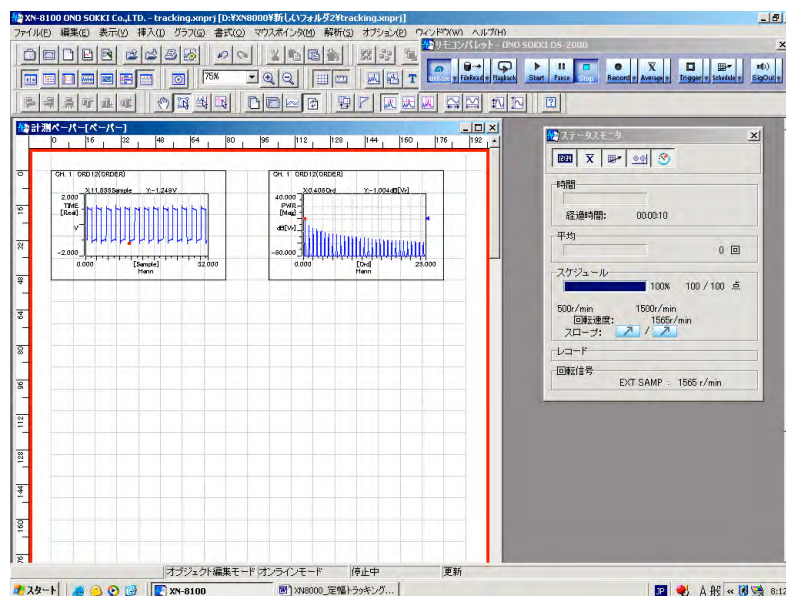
XN-8100 ONO SOKKI Co.,LTD. - tracking.xnprj [D:¥XN8000¥新しいフォルダ2¥tracking.xnprj]
ファイル(F) 編集(E) 表示(V) 挿入(I) グラフ(G) 書式(O) マウスポインタ(M) 解析(S) オプション(E) ウィンドウ(W) ヘルプ(H)
リモコンパレット - ONO SOKKI DS-2000
Online FileRead Playback Start Pause Stop Record Average Trigger Schedule SigOut
75%
計測ペーパー[ペーパー]
0 16 32 48 64 80 96 112 128 144 160 176 192
CH. 1 ORD12(ORDER)
X:11.838Sample Y:-1.248V
2.000 TIME [Real]
V
-2.000
0.000 [Sample] Hann 32.000
CH. 1 ORD12(ORDER)
X:0.4080rd Y:-1.004dB[Vr]
40.000 PWR [Mag]
dB[Vr]
-90.000
0.000 [Ord] Hann 25.000
0 16 32 48 64 80 96 112 128 144 160 176
ステータスモニタ
時間
経過時間: 00:00:10
平均
0 回
スケジュール
100% 100 / 100 点
500r/min 1500r/min
回転速度: 1565r/min
スロープ: /
レコード
回転信号
EXT SAMP : 1565 r/min
オブジェクト編集モード オンラインモード 停止中 更新
スタート XN-8100 XN8000_定幅トラッキング...
A 般 8:12